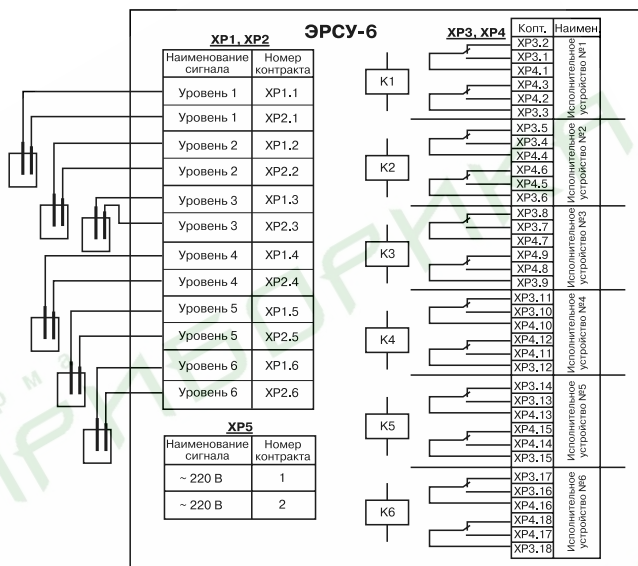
ЭРСУ-6

ХР1, ХР2

| Наименование сигнала | Номер контракта |
|---|---|
| Уровень 1 | ХР1.1 |
| Уровень 1 | ХР2.1 |
| Уровень 2 | ХР1.2 |
| Уровень 2 | ХР2.2 |
| Уровень 3 | ХР1.3 |
| Уровень 3 | ХР2.3 |
| Уровень 4 | ХР1.4 |
| Уровень 4 | ХР2.4 |
| Уровень 5 | ХР1.5 |
| Уровень 5 | ХР2.5 |
| Уровень 6 | ХР1.6 |
| Уровень 6 | ХР2.6 |

ХР5

| Наименование сигнала | Номер контракта |
|---|---|
| ~ 220 В | 1 |
| ~ 220 В | 2 |

ХР3, ХР4

K1
K2
K3
K4
K5
K6

| Конт. | Наимен. |
|---|---|
| ХР3.2 | Исполнительное устройство №1 |
| ХР3.1 | |
| ХР4.1 | |
| ХР4.3 | |
| ХР4.2 | |
| ХР3.3 | |
| ХР3.5 | Исполнительное устройство №2 |
| ХР3.4 | |
| ХР4.4 | |
| ХР4.6 | |
| ХР4.5 | |
| ХР3.6 | |
| ХР3.8 | Исполнительное устройство №3 |
| ХР3.7 | |
| ХР4.7 | |
| ХР4.9 | |
| ХР4.8 | |
| ХР3.9 | |
| ХР3.11 | Исполнительное устройство №4 |
| ХР3.10 | |
| ХР4.10 | |
| ХР4.12 | |
| ХР4.11 | |
| ХР3.12 | |
| ХР3.14 | Исполнительное устройство №5 |
| ХР3.13 | |
| ХР4.13 | |
| ХР4.15 | |
| ХР4.14 | |
| ХР3.15 | |
| ХР3.17 | Исполнительное устройство №6 |
| ХР3.16 | |
| ХР4.16 | |
| ХР4.18 | |
| ХР4.17 | |
| ХР3.18 | |